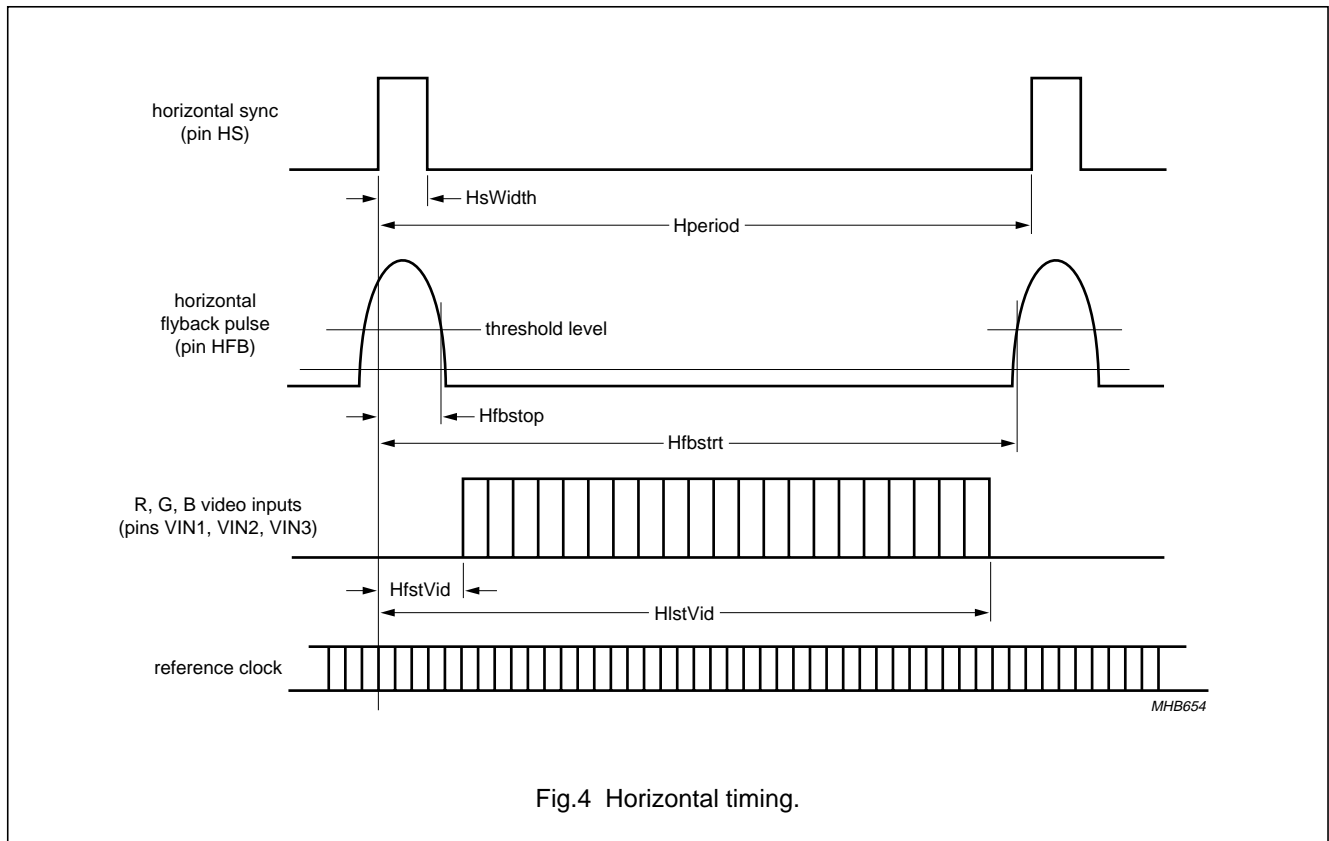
horizontal sync
(pin HS)

HsWidth

Hperiod

horizontal
flyback pulse
(pin HFB)

threshold level

Hfbstop

Hfbstrt

R, G, B video inputs
(pins VIN1, VIN2, VIN3)

HfstVid

HlstVid

reference clock

MHB654

Fig.4 Horizontal timing.